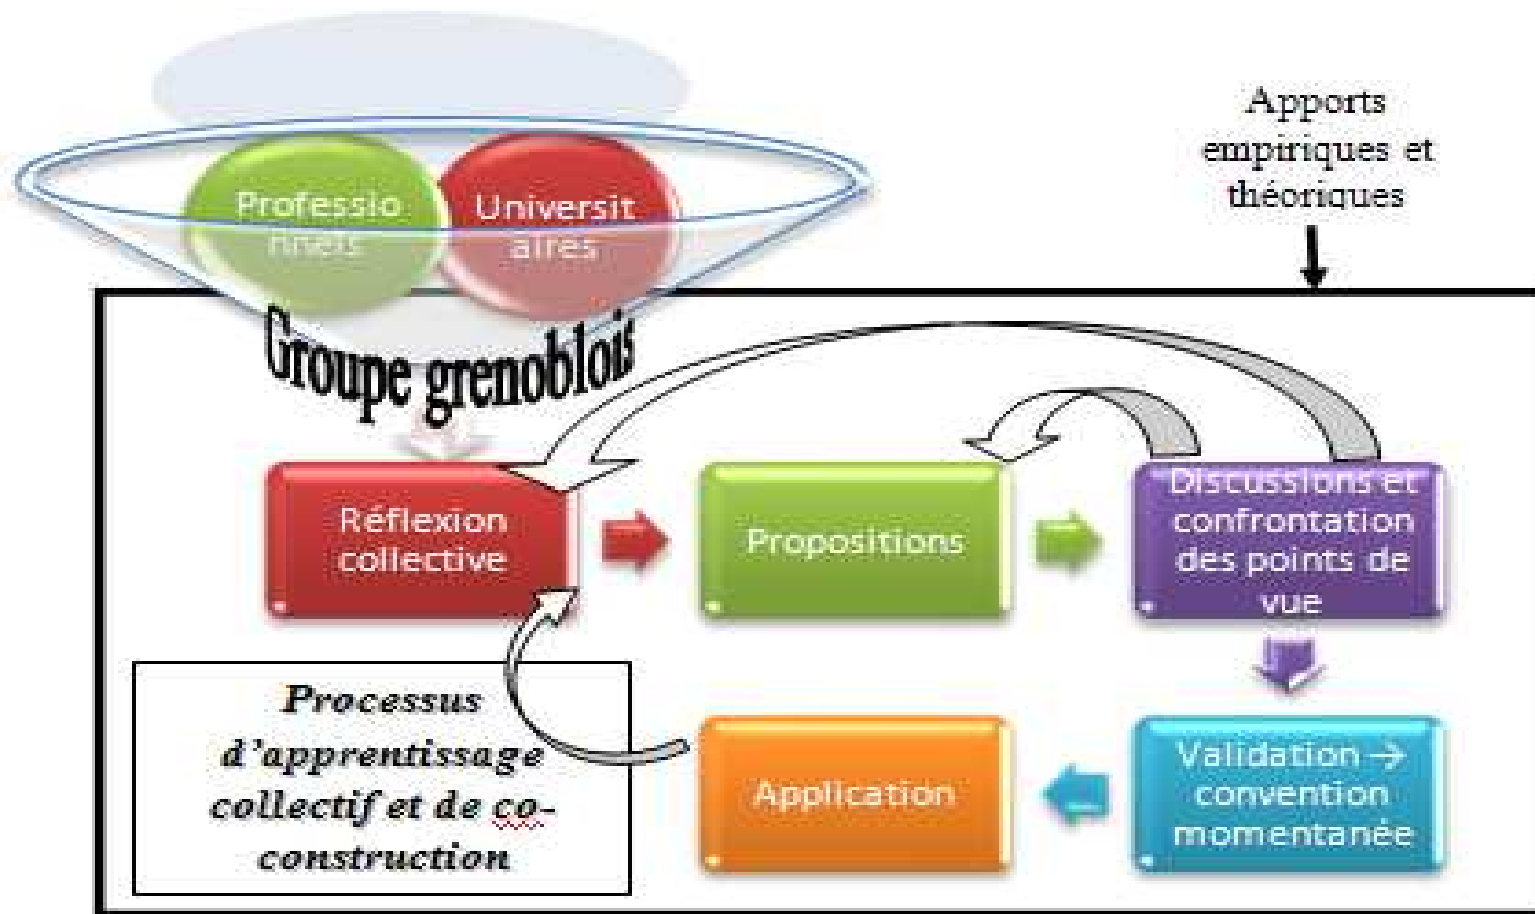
Apports empiriques et théoriques

Professio nnels

Universit aires

Groupe grenoblois

Réflexion collective

Propositions

Discussions et confrontation des points de vue

Validation → convention momentanée

Application

Processus d'apprentissage collectif et de co-construction